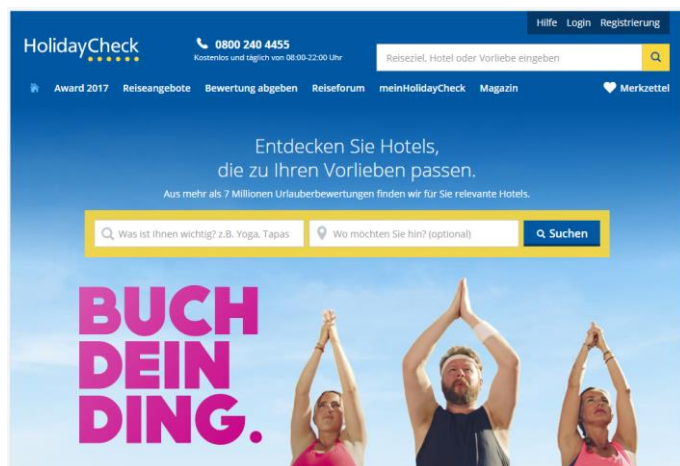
Hilfe Login Registrierung

HolidayCheck

0800 240 4455
Kostenlos und täglich von 08:00-22:00 Uhr

Reiseziel, Hotel oder Vorliebe eingeben

Award 2017 Reiseangebote Bewertung abgeben Reiseforum meinHolidayCheck Magazin Merkzettel

Entdecken Sie Hotels, die zu Ihren Vorlieben passen.

Aus mehr als 7 Millionen Urlauberbewertungen finden wir für Sie relevante Hotels.

Was ist Ihnen wichtig? z.B. Yoga, Tapas

Wo möchten Sie hin? (optional)

Suchen

BUCH DEIN DING.